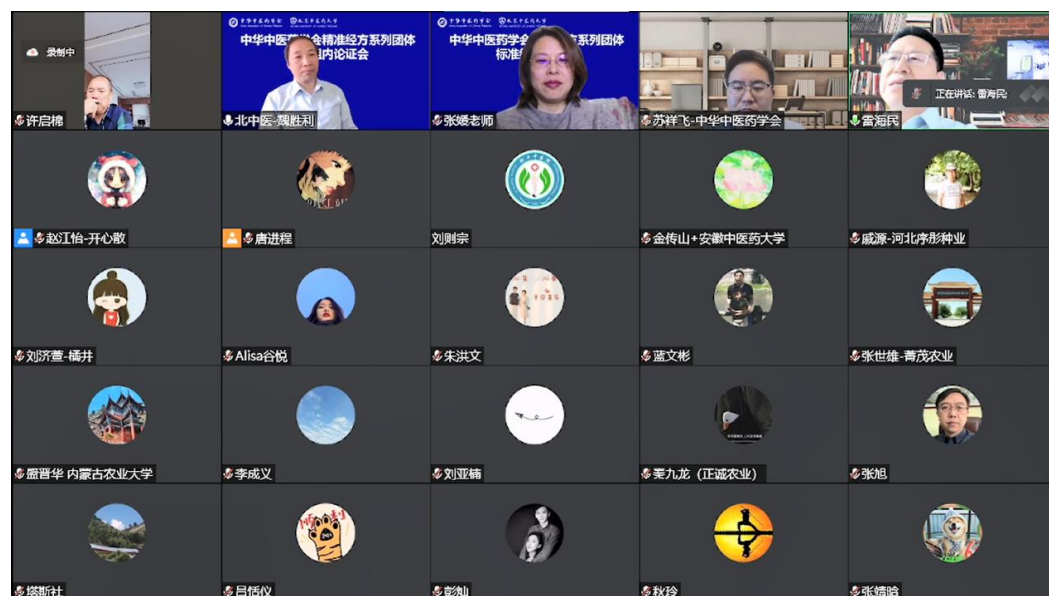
录制中

许启棉

中华中医药学会精准经方系列团体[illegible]内论证会

北中医-魏胜利

中华中医药学会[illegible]系列团体标准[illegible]

张媛老师

苏祥飞-中华中医药学会

正在讲话: 雷海民

雷海民

赵江怡-开心散

唐进程

刘则宗

金传山+安徽中医药大学

威源-河北承彤种业

刘济萱-橘井

Alisa谷悦

朱洪文

蓝文彬

张世雄-菁茂农业

蔺晋华 内蒙古农业大学

李成义

刘亚楠

秦九龙（正诚农业）

张旭

塔斯社

吕恬仪

彭灿

秋玲

张婧晗